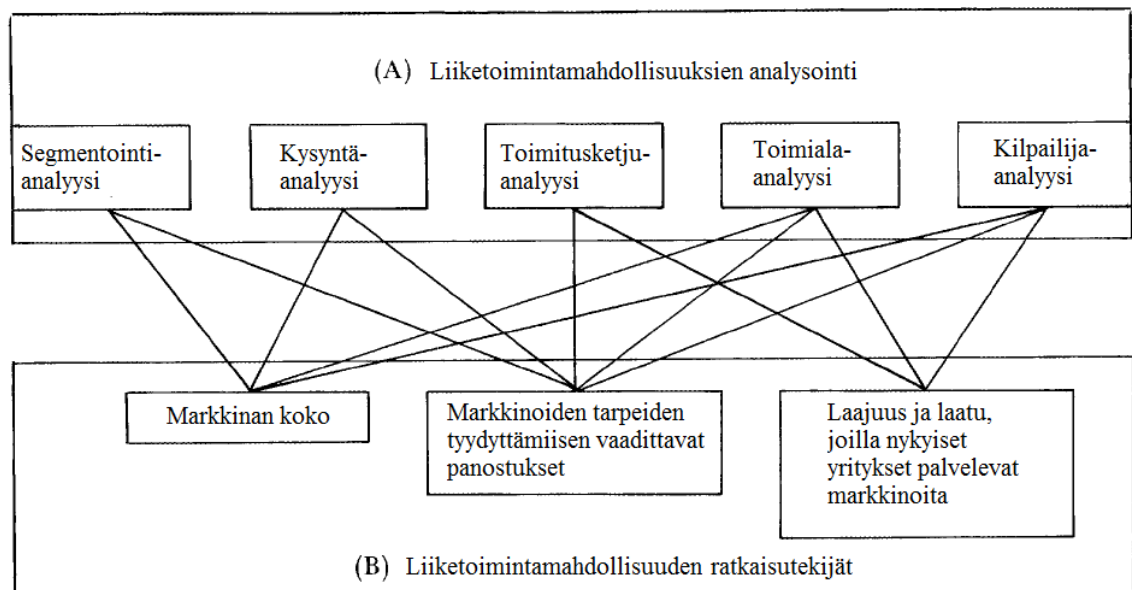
(A) Liiketoimintamahdollisuuksien analysointi

Segmentointi-analyysi

Kysyntä-analyysi

Toimitusketju-analyysi

Toimiala-analyysi

Kilpailija-analyysi

Markkinan koko

Markkinoiden tarpeiden tyydyttämiisen vaadittavat panostukset

Laajuus ja laatu, joilla nykyiset yritykset palvelevat markkinoita

(B) Liiketoimintamahdollisuuden ratkaisutekijät